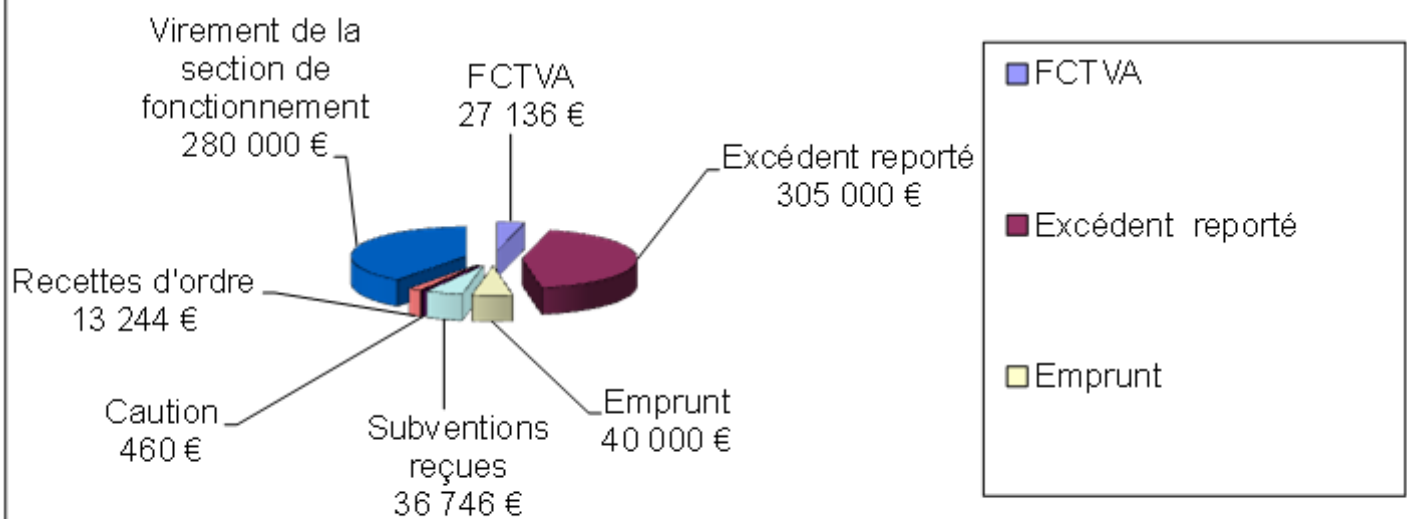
Virement de la section de fonctionnement 280 000 €

FCTVA 27 136 €

Excédent reporté 305 000 €

Recettes d'ordre 13 244 €

Caution 460 €

Subventions reçues 36 746 €

Emprunt 40 000 €

FCTVA

Excédent reporté

Emprunt